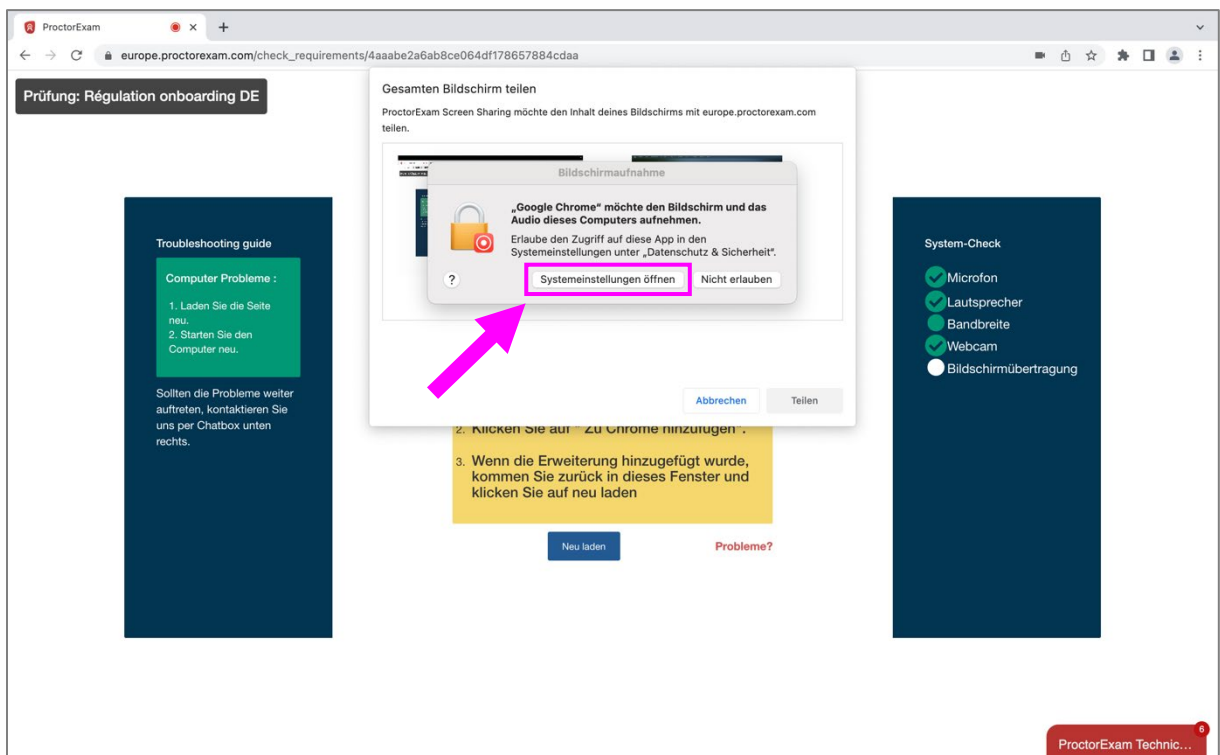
ProctorExam

europe.proctorexam.com/check_requirements/4aaabe2a6ab8ce064df178657884cdaa

Prüfung: Régulation onboarding DE

Gesamten Bildschirm teilen

ProctorExam Screen Sharing möchte den Inhalt deines Bildschirms mit europe.proctorexam.com teilen.

Bildschirmaufnahme

„Google Chrome“ möchte den Bildschirm und das Audio dieses Computers aufnehmen.

Erlaube den Zugriff auf diese App in den Systemeinstellungen unter „Datenschutz & Sicherheit“.

?

Systemeinstellungen öffnen

Nicht erlauben

Abbrechen

Teilen

Troubleshooting guide

Computer Probleme :

1. Laden Sie die Seite neu.
2. Starten Sie den Computer neu.

Sollten die Probleme weiter auftreten, kontaktieren Sie uns per Chatbox unten rechts.

2. Klicken Sie auf " Zu Chrome hinzufügen".

3. Wenn die Erweiterung hinzugefügt wurde, kommen Sie zurück in dieses Fenster und klicken Sie auf neu laden

Neu laden

Probleme?

System-Check

Microfon

Lautsprecher

Bandbreite

Webcam

Bildschirmübertragung

6

ProctorExam Technic...